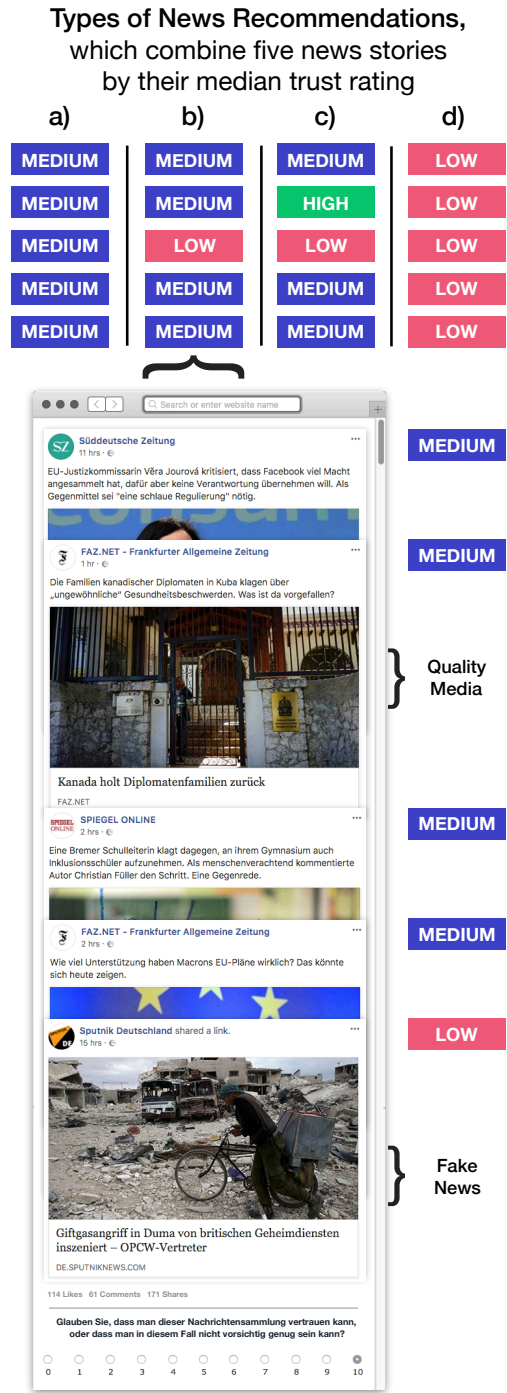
Types of News Recommendations, which combine five news stories by their median trust rating

a)
MEDIUM
MEDIUM
MEDIUM
MEDIUM
MEDIUM

b)
MEDIUM
MEDIUM
LOW
MEDIUM
MEDIUM

c)
MEDIUM
HIGH
LOW
MEDIUM
MEDIUM

d)
LOW
LOW
LOW
LOW
LOW

Search or enter website name

Süddeutsche Zeitung
11 hrs ·
EU-Justizkommissarin Věra Jourová kritisiert, dass Facebook viel Macht angesammelt hat, dafür aber keine Verantwortung übernehmen will. Als Gegenmittel sei "eine schlaue Regulierung" nötig.

MEDIUM

FAZ.NET - Frankfurter Allgemeine Zeitung
1 hr ·
Die Familien kanadischer Diplomaten in Kuba klagen über „ungewöhnliche" Gesundheitsbeschwerden. Was ist da vorgefallen?
Kanada holt Diplomatenfamilien zurück
FAZ.NET

MEDIUM

Quality Media

SPIEGEL ONLINE
2 hrs ·
Eine Bremer Schulleiterin klagt dagegen, an ihrem Gymnasium auch Inklusionsschüler aufzunehmen. Als menschenverachtend kommentierte Autor Christian Füller den Schritt. Eine Gegenrede.

MEDIUM

FAZ.NET - Frankfurter Allgemeine Zeitung
2 hrs ·
Wie viel Unterstützung haben Macrons EU-Pläne wirklich? Das könnte sich heute zeigen.

MEDIUM

Sputnik Deutschland shared a link.
15 hrs ·
Giftgasangriff in Duma von britischen Geheimdiensten inszeniert – OPCW-Vertreter
DE.SPUTNIKNEWS.COM

LOW

Fake News

114 Likes 61 Comments 171 Shares

Glauben Sie, dass man dieser Nachrichtensammlung vertrauen kann, oder dass man in diesem Fall nicht vorsichtig genug sein kann?

0 1 2 3 4 5 6 7 8 9 10